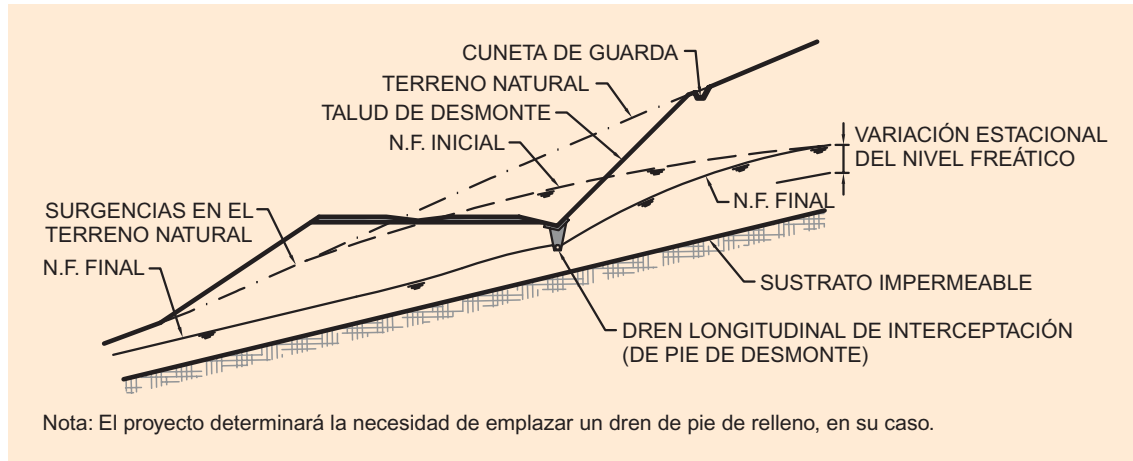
CUNETA DE GUARDA
TERRENO NATURAL
TALUD DE DESMONTE
N.F. INICIAL
VARIACIÓN ESTACIONAL DEL NIVEL FREÁTICO
N.F. FINAL
SURGENCIAS EN EL TERRENO NATURAL
N.F. FINAL
SUSTRATO IMPERMEABLE
DREN LONGITUDINAL DE INTERCEPTACIÓN (DE PIE DE DESMONTE)

Nota: El proyecto determinará la necesidad de emplazar un dren de pie de relleno, en su caso.